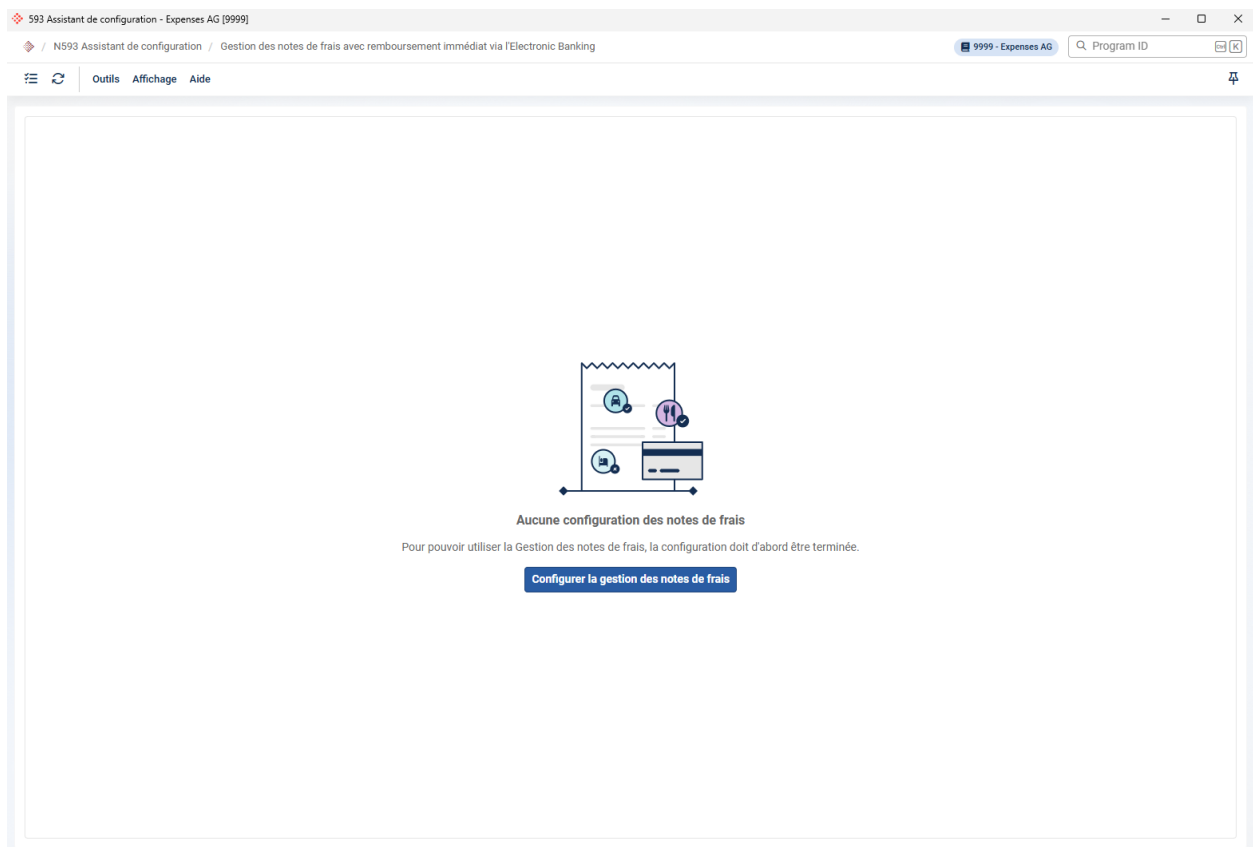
593 Assistant de configuration - Expenses AG [9999]

/ N593 Assistant de configuration / Gestion des notes de frais avec remboursement immédiat via l'Electronic Banking

9999 - Expenses AG

Program ID

Outils Affichage Aide

Aucune configuration des notes de frais

Pour pouvoir utiliser la Gestion des notes de frais, la configuration doit d'abord être terminée.

Configurer la gestion des notes de frais